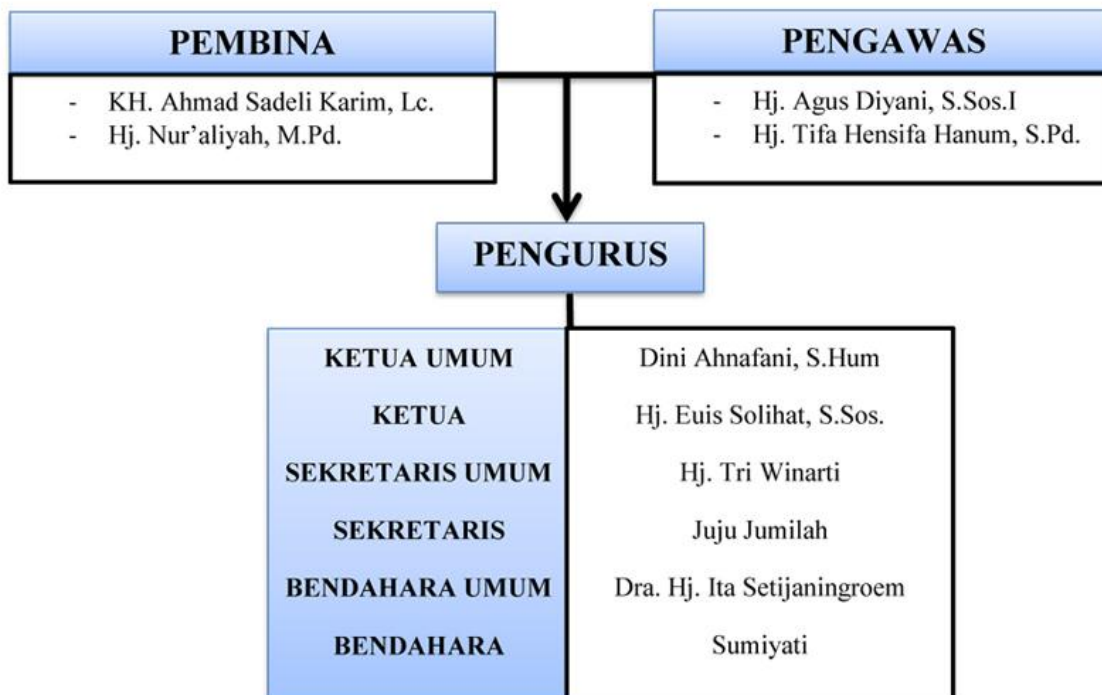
PEMBINA

- KH. Ahmad Sadeli Karim, Lc.
- Hj. Nur'aliyah, M.Pd.

PENGAWAS

- Hj. Agus Diyani, S.Sos.I
- Hj. Tifa Hensifa Hanum, S.Pd.

PENGURUS

| KETUA UMUM | Dini Ahnafani, S.Hum |
|---|---|
| KETUA | Hj. Euis Solihat, S.Sos. |
| SEKRETARIS UMUM | Hj. Tri Winarti |
| SEKRETARIS | Juju Jumilah |
| BENDAHARA UMUM | Dra. Hj. Ita Setijaningroem |
| BENDAHARA | Sumiyati |